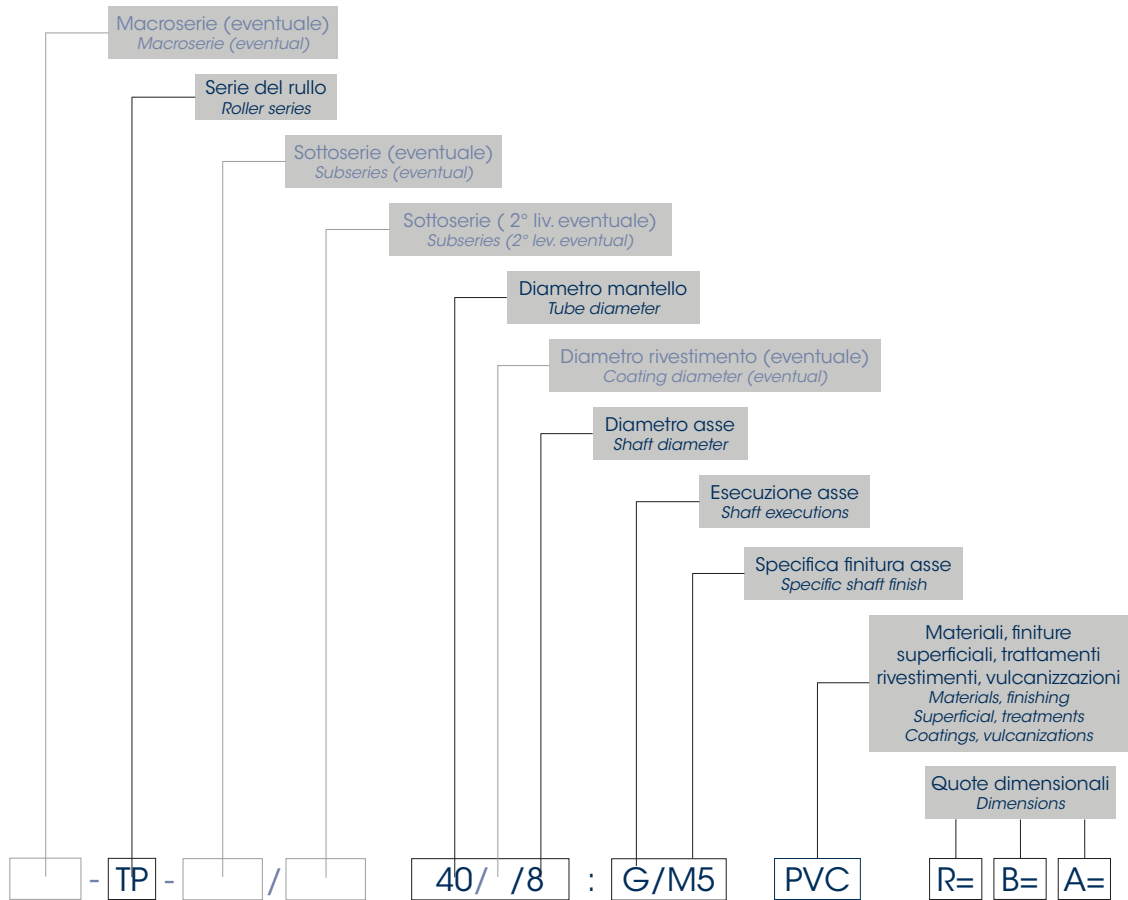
Macroserie (eventuale)
Macroserie (eventual)

Serie del rullo
Roller series

Sottoserie (eventuale)
Subseries (eventual)

Sottoserie ( 2° liv. eventuale)
Subseries (2° lev. eventual)

Diametro mantello
Tube diameter

Diametro rivestimento (eventuale)
Coating diameter (eventual)

Diametro asse
Shaft diameter

Esecuzione asse
Shaft executions

Specifica finitura asse
Specific shaft finish

Materiali, finiture superficiali, trattamenti rivestimenti, vulcanizzazioni
Materials, finishing
Superficial, treatments
Coatings, vulcanizations

Quote dimensionali
Dimensions

- TP - / 40/ /8 : G/M5 PVC R= B= A=